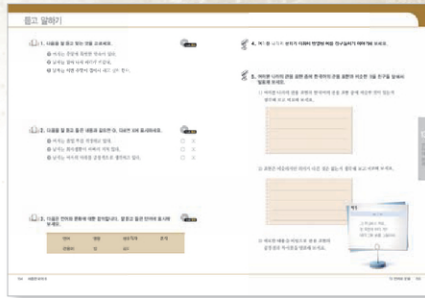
듣고 말하기

1. 다음을 잘 듣고 맞는 것을 고르세요.

① 여자는 전통에 관해 관심이 많다.

② 남자는 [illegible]

③ 남자는 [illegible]

2. 다음을 잘 듣고 들은 내용과 같으면 ○, 다르면 ×에 표시하세요.

① 여자는 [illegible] ○ ×

② 남자는 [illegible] ○ ×

③ 남자는 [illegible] ○ ×

3. 다음은 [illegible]

| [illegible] | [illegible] | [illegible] | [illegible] |
|---|---|---|---|
| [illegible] | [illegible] | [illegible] | |

4. 위 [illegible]

5. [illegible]

1) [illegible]

2) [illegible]

3) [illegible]

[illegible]

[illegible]